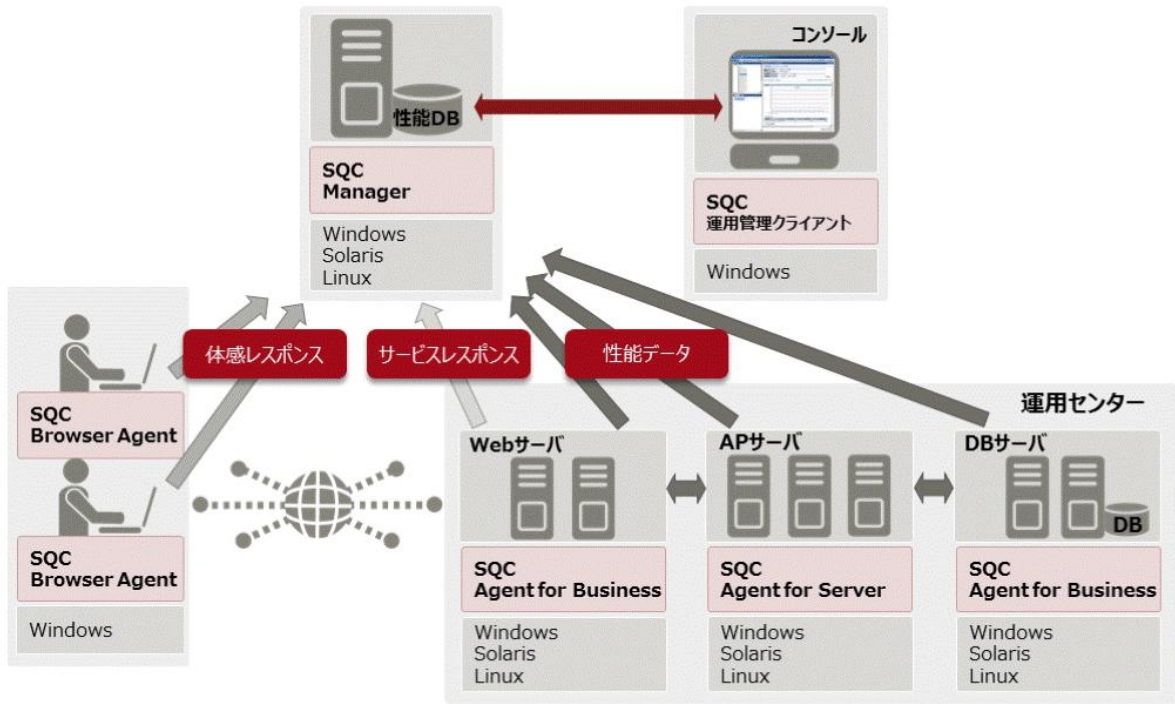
性能DB

SQC
Manager

Windows
Solaris
Linux

コンソール

SQC
運用管理クライアント

Windows

SQC
Browser Agent

SQC
Browser Agent

Windows

体感レスポンス

サービスレスポンス

性能データ

運用センター

Webサーバ

SQC
Agent for Business

Windows
Solaris
Linux

APサーバ

SQC
Agent for Server

Windows
Solaris
Linux

DBサーバ

DB

SQC
Agent for Business

Windows
Solaris
Linux